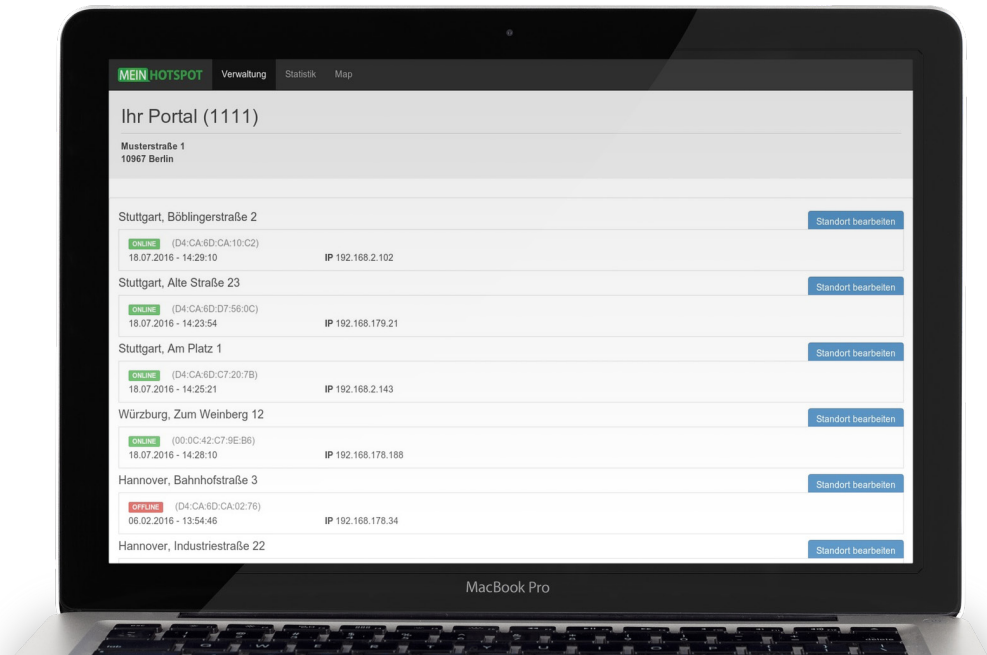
MEIN HOTSPOT Verwaltung Statistik Map

Ihr Portal (1111)

Musterstraße 1
10967 Berlin

Stuttgart, Böblingerstraße 2
Standort bearbeiten
ONLINE (D4:CA:6D:CA:10:C2)
18.07.2016 - 14:29:10 IP 192.168.2.102

Stuttgart, Alte Straße 23
Standort bearbeiten
ONLINE (D4:CA:6D:D7:56:0C)
18.07.2016 - 14:23:54 IP 192.168.179.21

Stuttgart, Am Platz 1
Standort bearbeiten
ONLINE (D4:CA:6D:C7:20:7B)
18.07.2016 - 14:25:21 IP 192.168.2.143

Würzburg, Zum Weinberg 12
Standort bearbeiten
ONLINE (00:0C:42:C7:9E:B6)
18.07.2016 - 14:28:10 IP 192.168.178.188

Hannover, Bahnhofstraße 3
Standort bearbeiten
OFFLINE (D4:CA:6D:CA:02:76)
06.02.2016 - 13:54:46 IP 192.168.178.34

Hannover, Industriestraße 22
Standort bearbeiten

MacBook Pro